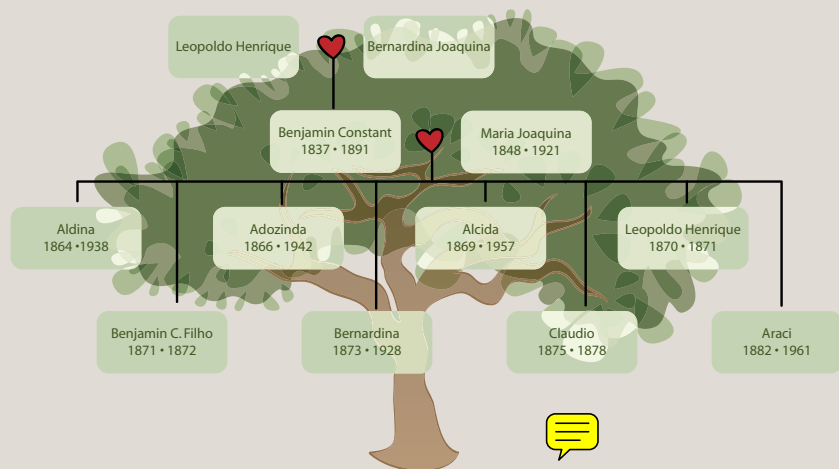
Leopoldo Henrique

Bernardina Joaquina

Benjamin Constant
1837 • 1891

Maria Joaquina
1848 • 1921

Aldina
1864 •1938

Adozinda
1866 • 1942

Alcida
1869 • 1957

Leopoldo Henrique
1870 • 1871

Benjamin C. Filho
1871 • 1872

Bernardina
1873 • 1928

Claudio
1875 • 1878

Araci
1882 • 1961